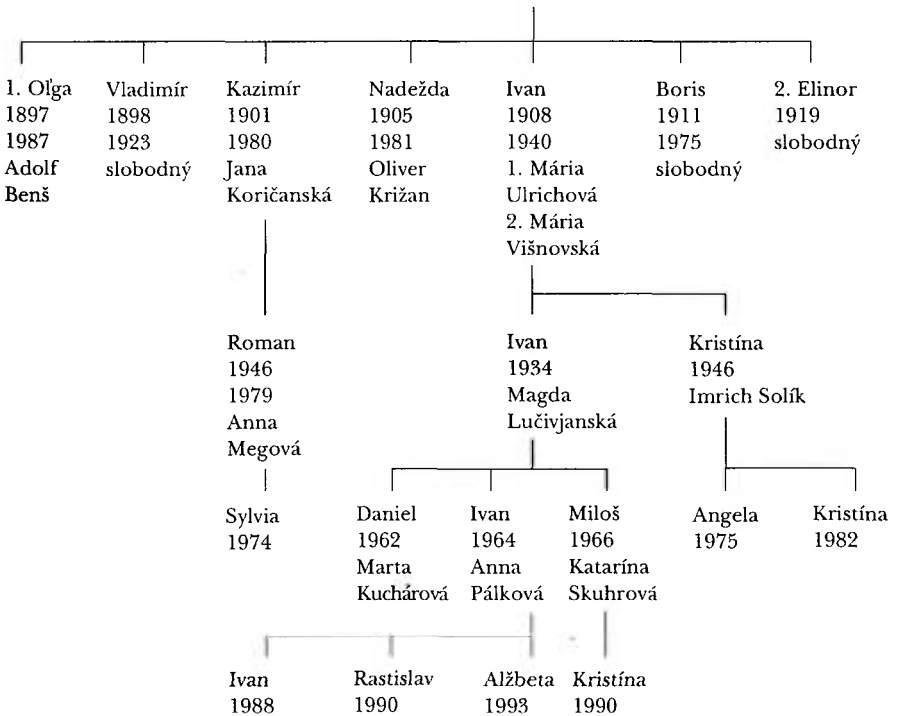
1. Oľga
1897
1987
Adolf
Benš

Vladimír
1898
1923
slobodný

Kazimír
1901
1980
Jana
Koričanská

Nadežda
1905
1981
Oliver
Križan

Ivan
1908
1940
1. Mária
Ulrichová
2. Mária
Višnovská

Boris
1911
1975
slobodný

2. Elinor
1919
slobodný

Roman
1946
1979
Anna
Megová

Ivan
1934
Magda
Lučivjanská

Kristína
1946
Imrich Solík

Sylvia
1974

Daniel
1962
Marta
Kuchárová

Ivan
1964
Anna
Pálková

Miloš
1966
Katarína
Skuhrová

Angela
1975

Kristína
1982

Ivan
1988

Rastislav
1990

Alžbeta
1993

Kristína
1990